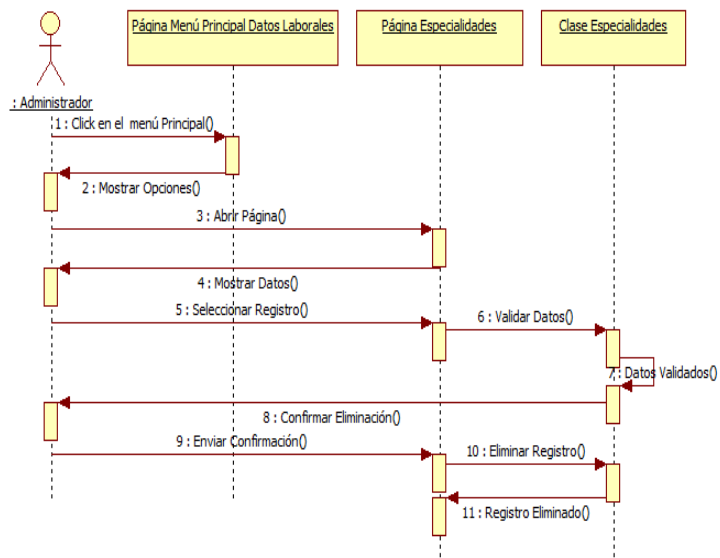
: Administrador

Página Menú Principal Datos Laborales

Página Especialidades

Clase Especialidades

1 : Click en el menú Principal()

2 : Mostrar Opciones()

3 : Abrir Página()

4 : Mostrar Datos()

5 : Seleccionar Registro()

6 : Validar Datos()

7 : Datos Validados()

8 : Confirmar Eliminación()

9 : Enviar Confirmación()

10 : Eliminar Registro()

11 : Registro Eliminado()